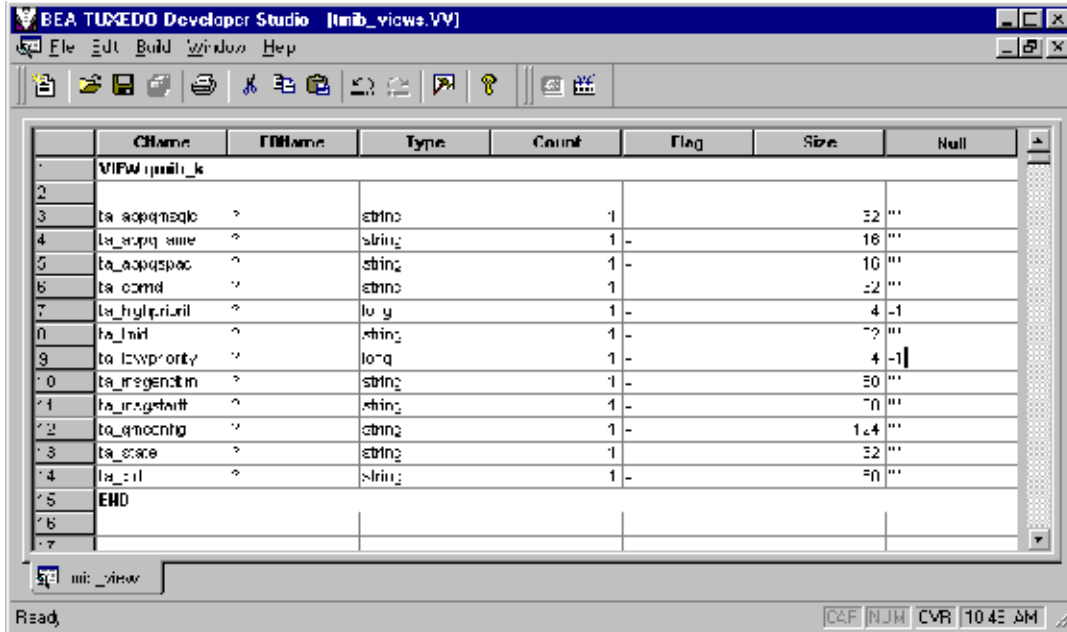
BEA TUXEDO Developer Studio [tmib_views.VV]

File Edit Build Window Help

| | CName | FBName | Type | Count | Flag | Size | Null |
|---|---|---|---|---|---|---|---|
| 1 | VIEW qmib_k | | | | | | |
| 2 | | | | | | | |
| 3 | ta_appqmsgid | ? | string | 1 | | 32 | "" |
| 4 | ta_appqname | ? | string | 1 | - | 16 | "" |
| 5 | ta_appqspac | ? | string | 1 | - | 16 | "" |
| 6 | ta_corrid | ? | string | 1 | | 32 | "" |
| 7 | ta_highpriority | ? | long | 1 | - | 4 | -1 |
| 8 | ta_lmid | ? | string | 1 | - | 72 | "" |
| 9 | ta_lowpriority | ? | long | 1 | - | 4 | -1 |
| 10 | ta_msgendtim | ? | string | 1 | - | 50 | "" |
| 11 | ta_msgstartt | ? | string | 1 | - | 50 | "" |
| 12 | ta_qmconfig | ? | string | 1 | - | 124 | "" |
| 13 | ta_state | ? | string | 1 | | 32 | "" |
| 14 | ta_url | ? | string | 1 | - | 50 | "" |
| 15 | END | | | | | | |
| 16 | | | | | | | |
| 17 | | | | | | | |

mib_view

Ready

CAP NUM OVR 10:45 AM